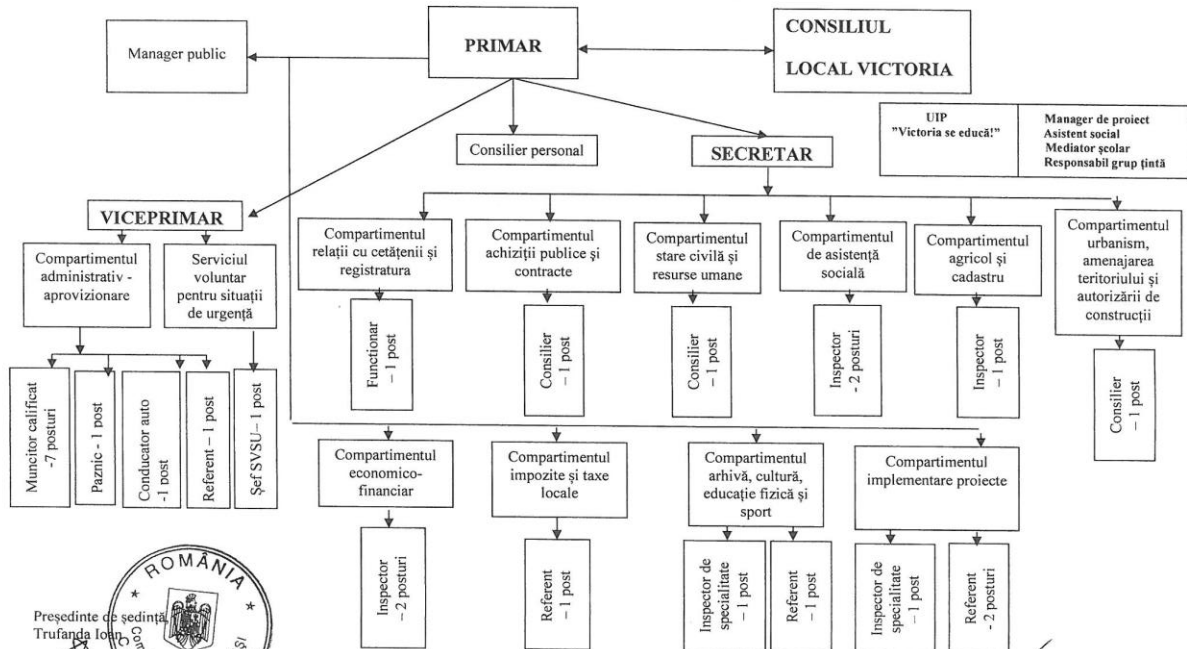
Manager public

PRIMAR

CONSILIUL

LOCAL VICTORIA

| UIP "Victoria se educă!" | Manager de proiect Asistent social Mediator şcolar Responsabil grup ţintă |
|---|---|

Consilier personal

SECRETAR

VICEPRIMAR

Compartimentul administrativ - aprovizionare

Serviciul voluntar pentru situaţii de urgenţă

Muncitor calificat -7 posturi

Paznic - 1 post

Conducator auto -1 post

Referent – 1 post

Şef SVSU– 1 post

Compartimentul relaţii cu cetăţenii şi registratura

Funcţionar – 1 post

Compartimentul achiziţii publice şi contracte

Consilier – 1 post

Compartimentul stare civilă şi resurse umane

Consilier – 1 post

Compartimentul de asistenţă socială

Inspector - 2 posturi

Compartimentul agricol şi cadastru

Inspector – 1 post

Compartimentul urbanism, amenajarea teritoriului şi autorizării de construcţii

Consilier – 1 post

Compartimentul economico-financiar

Inspector – 2 posturi

Compartimentul impozite şi taxe locale

Referent – 1 post

Compartimentul arhivă, cultură, educaţie fizică şi sport

Inspector de specialitate – 1 post

Referent – 1 post

Compartimentul implementare proiecte

Inspector de specialitate – 1 post

Referent - 2 posturi

ROMÂNIA

Preşedinte de şedinţă
Trufanda Ioan